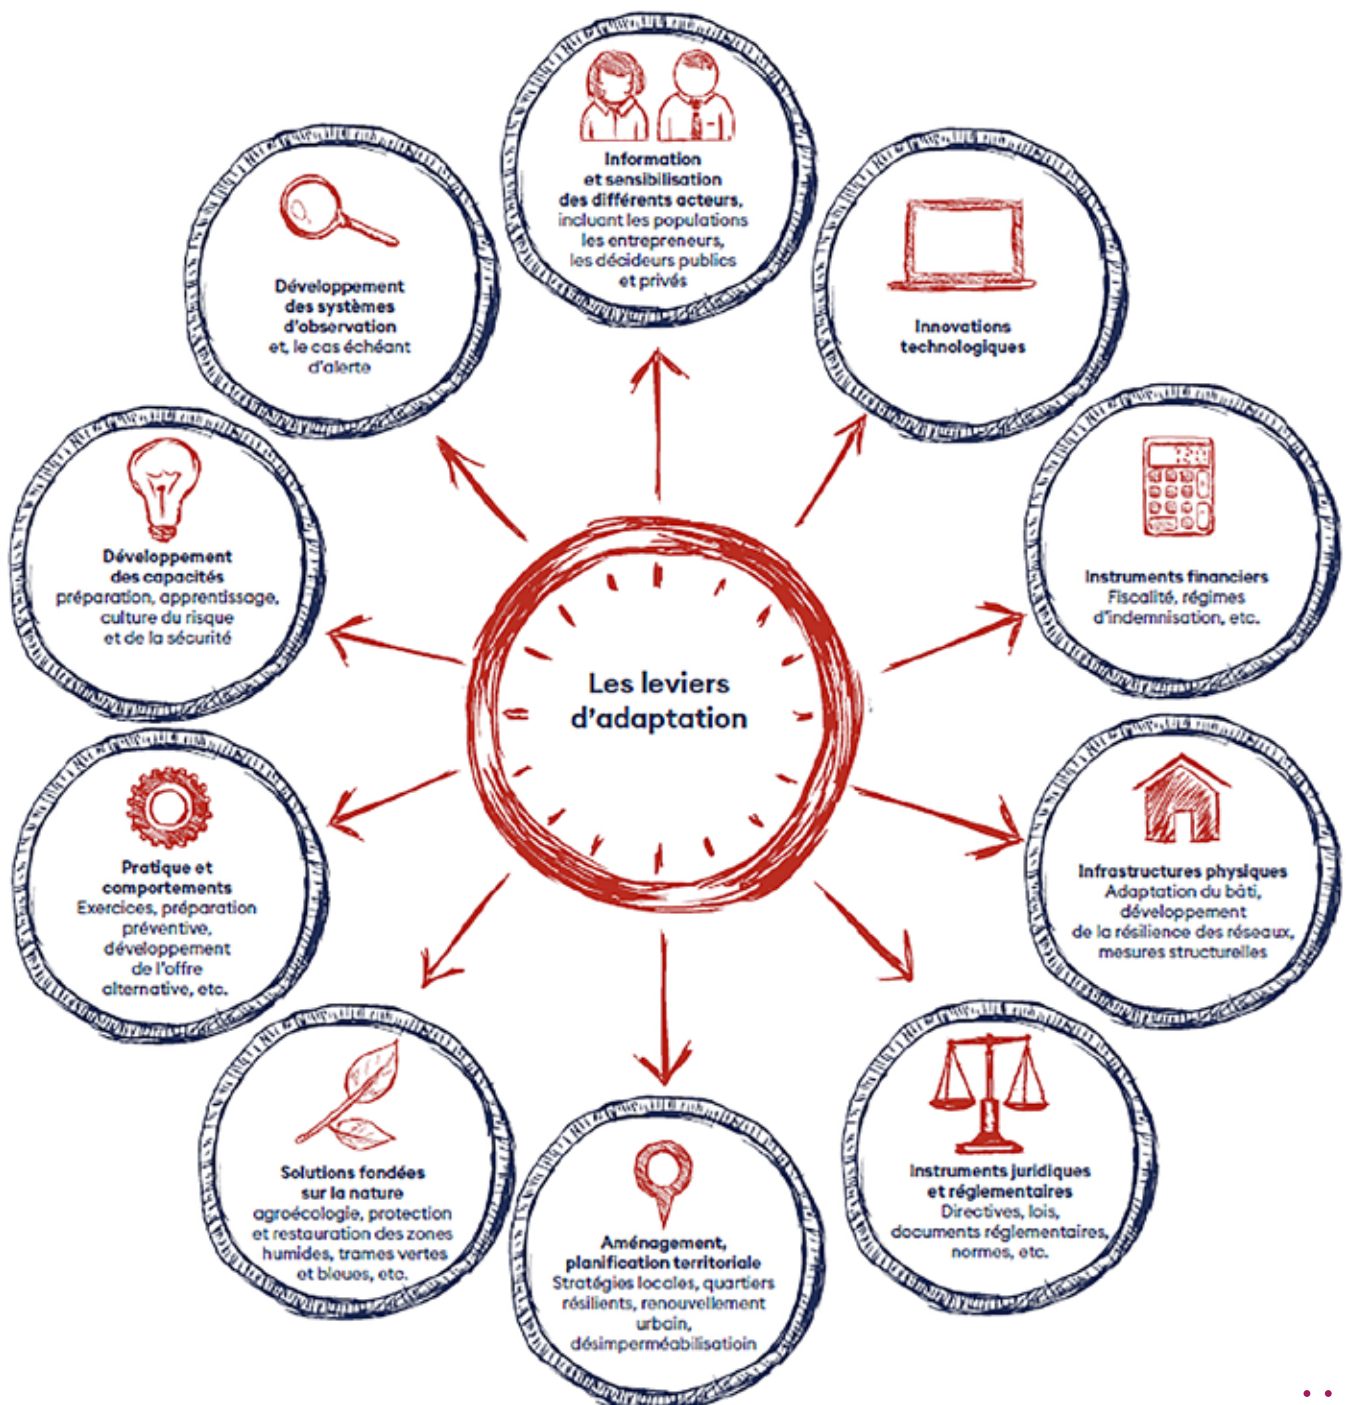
Les leviers d'adaptation

Information et sensibilisation des différents acteurs, incluant les populations les entrepreneurs, les décideurs publics et privés

Innovations technologiques

Instruments financiers Fiscalité, régimes d'indemnisation, etc.

Infrastructures physiques Adaptation du bâti, développement de la résilience des réseaux, mesures structurelles

Instruments juridiques et réglementaires Directives, lois, documents réglementaires, normes, etc.

Aménagement, planification territoriale Stratégies locales, quartiers résilients, renouvellement urbain, désimperméabilisatioin

Solutions fondées sur la nature agroécologie, protection et restauration des zones humides, trames vertes et bleues, etc.

Pratique et comportements Exercices, préparation préventive, développement de l'offre alternative, etc.

Développement des capacités préparation, apprentissage, culture du risque et de la sécurité

Développement des systèmes d'observation et, le cas échéant d'alerte